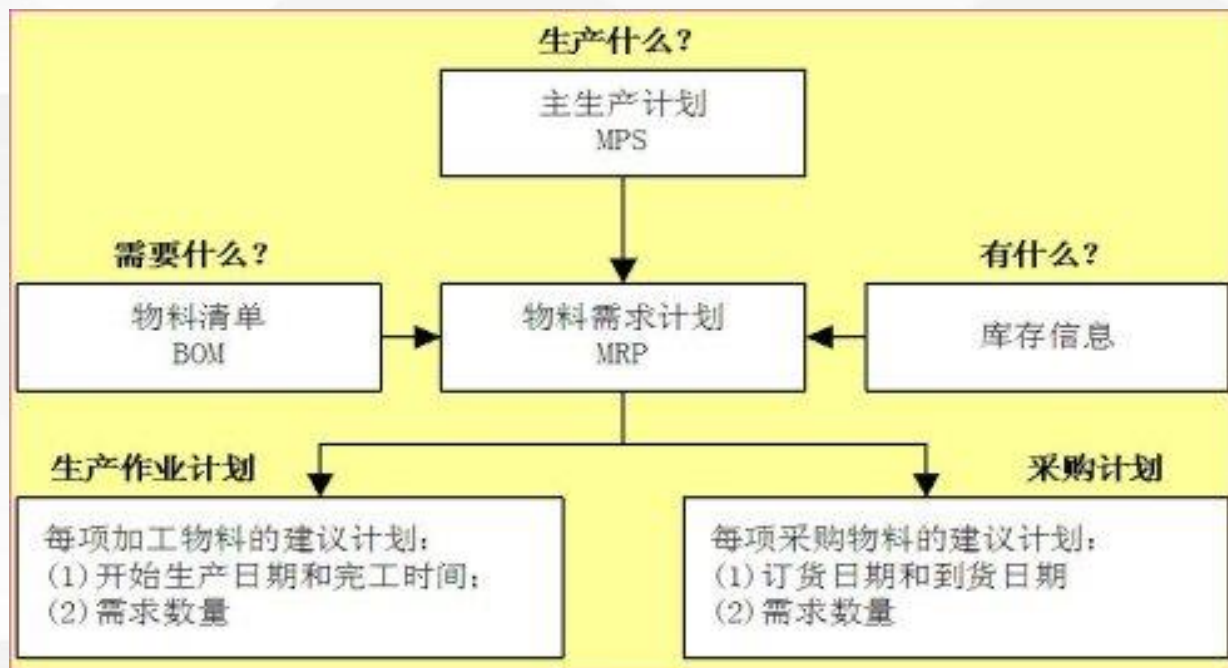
生产什么？

主生产计划
MPS

需要什么？

物料清单
BOM

物料需求计划
MRP

有什么？

库存信息

生产作业计划

每项加工物料的建议计划：
(1) 开始生产日期和完工时间；
(2) 需求数量

采购计划

每项采购物料的建议计划：
(1) 订货日期和到货日期
(2) 需求数量